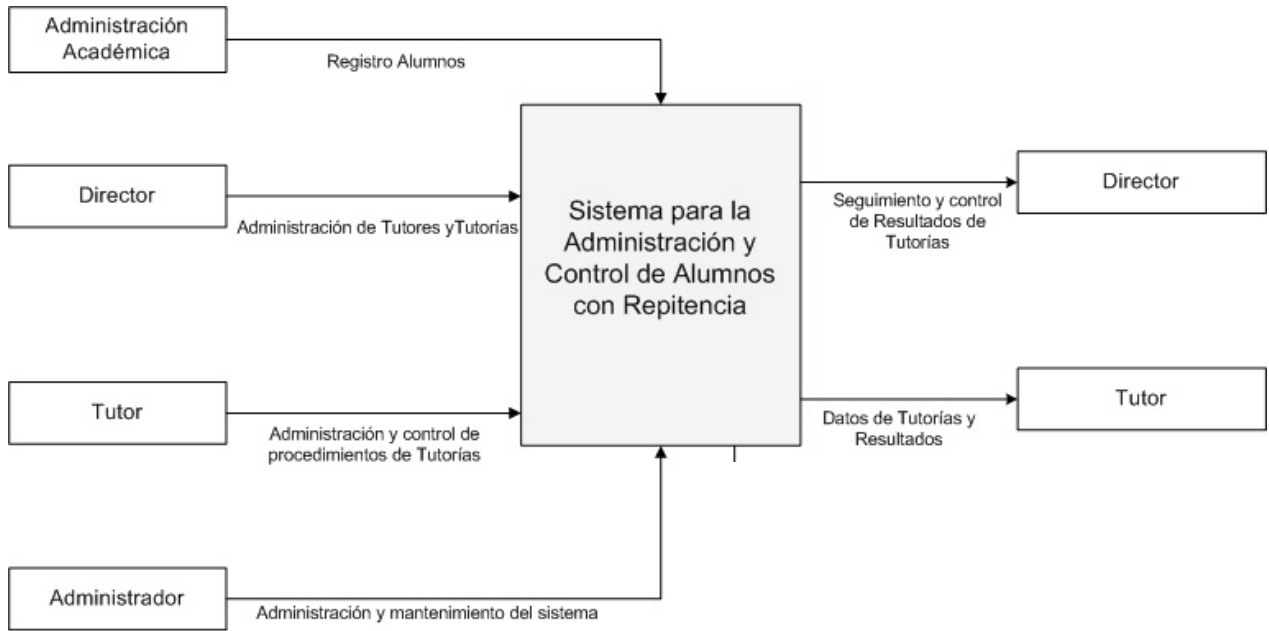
Administración Académica

Registro Alumnos

Director

Administración de Tutores yTutorías

Sistema para la Administración y Control de Alumnos con Repitencia

Seguimiento y control de Resultados de Tutorias

Director

Tutor

Administración y control de procedimientos de Tutorías

Datos de Tutorías y Resultados

Tutor

Administrador

Administración y mantenimiento del sistema